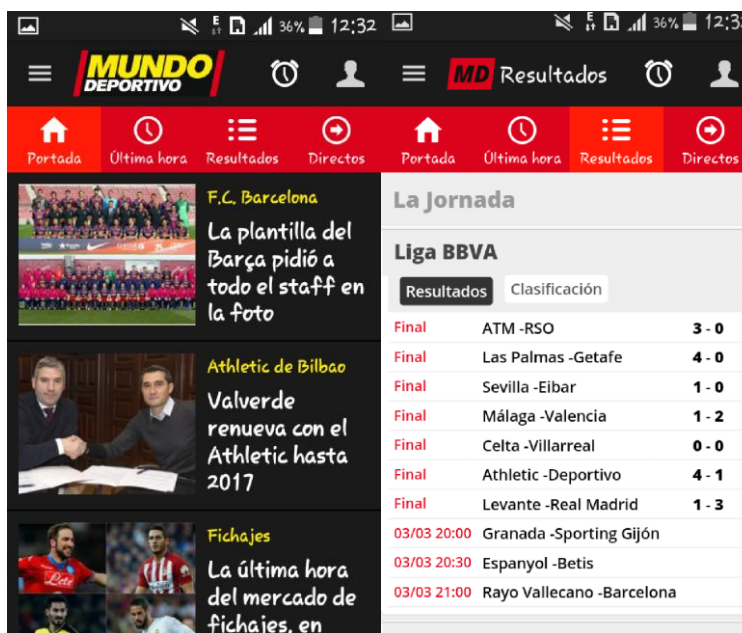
36% 12:32

MUNDO DEPORTIVO

Portada
Última hora
Resultados
Directos

F.C. Barcelona
La plantilla del Barça pidió a todo el staff en la foto

Athletic de Bilbao
Valverde renueva con el Athletic hasta 2017

Fichajes
La última hora del mercado de fichajes, en

36% 12:3

MD Resultados

Portada
Última hora
Resultados
Directos

La Jornada

Liga BBVA

Resultados
Clasificación

| | | |
|---|---|---|
| Final | ATM -RSO | 3 - 0 |
| Final | Las Palmas -Getafe | 4 - 0 |
| Final | Sevilla -Eibar | 1 - 0 |
| Final | Málaga -Valencia | 1 - 2 |
| Final | Celta -Villarreal | 0 - 0 |
| Final | Athletic -Deportivo | 4 - 1 |
| Final | Levante -Real Madrid | 1 - 3 |
| 03/03 20:00 | Granada -Sporting Gijón | |
| 03/03 20:30 | Espanyol -Betis | |
| 03/03 21:00 | Rayo Vallecano -Barcelona | |